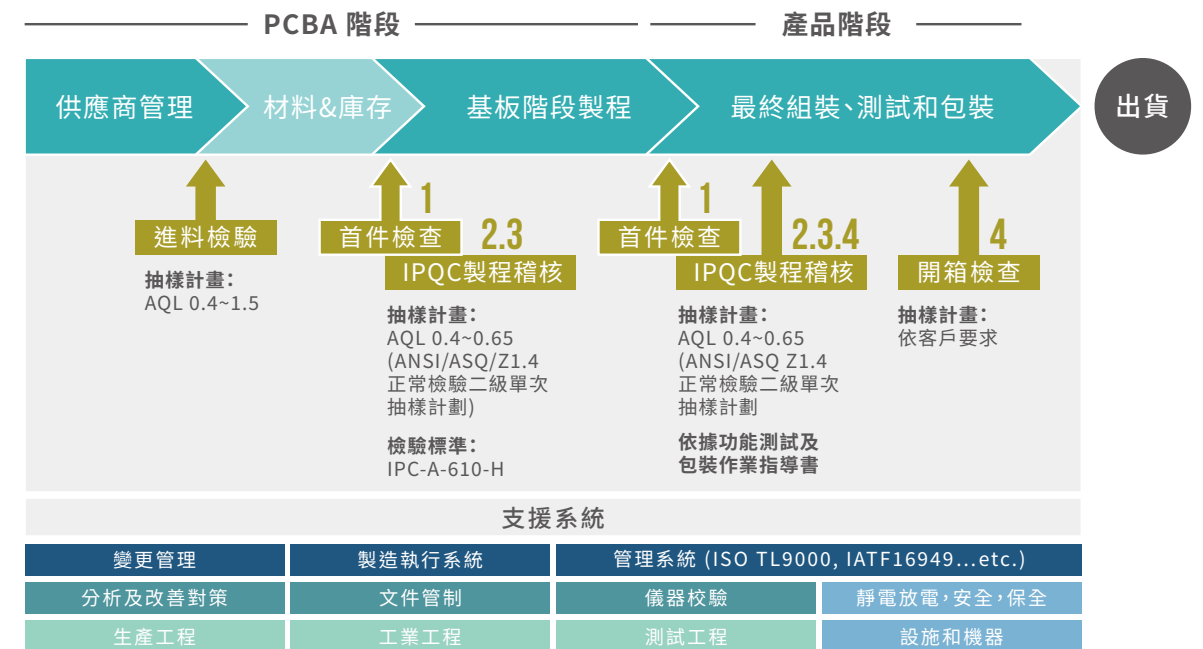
PCBA 階段

產品階段

供應商管理

材料&庫存

基板階段製程

最終組裝、測試和包裝

出貨

進料檢驗

抽樣計畫:
AQL 0.4~1.5

1

首件檢查

2.3

IPQC製程稽核

抽樣計畫:
AQL 0.4~0.65
(ANSI/ASQ/Z1.4
正常檢驗二級單次
抽樣計劃)

檢驗標準:
IPC-A-610-H

1

首件檢查

2.3.4

IPQC製程稽核

抽樣計畫:
AQL 0.4~0.65
(ANSI/ASQ Z1.4
正常檢驗二級單次
抽樣計劃

依據功能測試及
包裝作業指導書

4

開箱檢查

抽樣計畫:
依客戶要求

支援系統

| 變更管理 | 製造執行系統 | 管理系統 (ISO TL9000, IATF16949...etc.) | |
|---|---|---|---|
| 分析及改善對策 | 文件管制 | 儀器校驗 | 靜電放電,安全,保全 |
| 生產工程 | 工業工程 | 測試工程 | 設施和機器 |